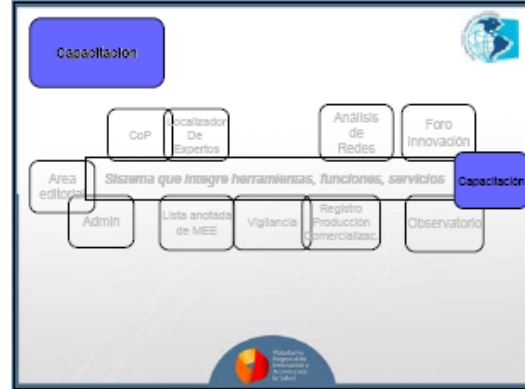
Capacitación

CoP

Localizador De Expertos

Análisis de Redes

Foro Innovación

Area editorial

Sistema que integre herramientas, funciones, servicios

Capacitación

Admin

Lista anotada de MEE

Vigilancia

Registro Producción Comercializac.

Observatorio

Plataforma Regional de Innovación y Acceso a la Salud